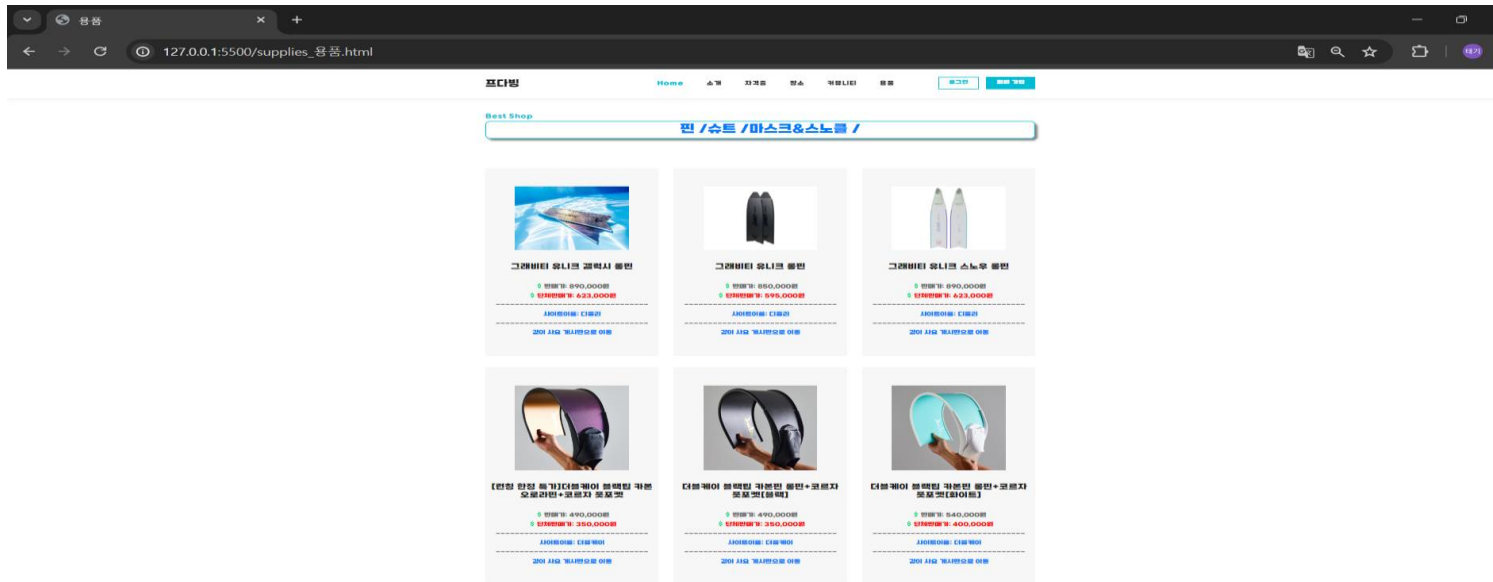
용품

127.0.0.1:5500/supplies_용품.html

프다빙

Home 소개 자격증 장소 커뮤니티 용품

로그인 회원 가입

Best Shop

핀 / 슈트 / 마스크&스노클 /

그래비티 유니크 갤럭시 롱핀

$ 판매가: 890,000원
$ 단체판매가: 623,000원

사이트이름: 디퍼리

같이 사요 게시판으로 이동

그래비티 유니크 롱핀

$ 판매가: 850,000원
$ 단체판매가: 595,000원

사이트이름: 디퍼리

같이 사요 게시판으로 이동

그래비티 유니크 스노우 롱핀

$ 판매가: 890,000원
$ 단체판매가: 623,000원

사이트이름: 디퍼리

같이 사요 게시판으로 이동

[런칭 한정 특가]더블케이 블랙탑 카본 오로라핀+코르자 풋포켓

$ 판매가: 490,000원
$ 단체판매가: 350,000원

사이트이름: 더블케이

같이 사요 게시판으로 이동

더블케이 블랙탑 카본핀 롱핀+코르자 풋포켓[블랙]

$ 판매가: 490,000원
$ 단체판매가: 350,000원

사이트이름: 더블케이

같이 사요 게시판으로 이동

더블케이 블랙탑 카본핀 롱핀+코르자 풋포켓[화이트]

$ 판매가: 540,000원
$ 단체판매가: 400,000원

사이트이름: 더블케이

같이 사요 게시판으로 이동